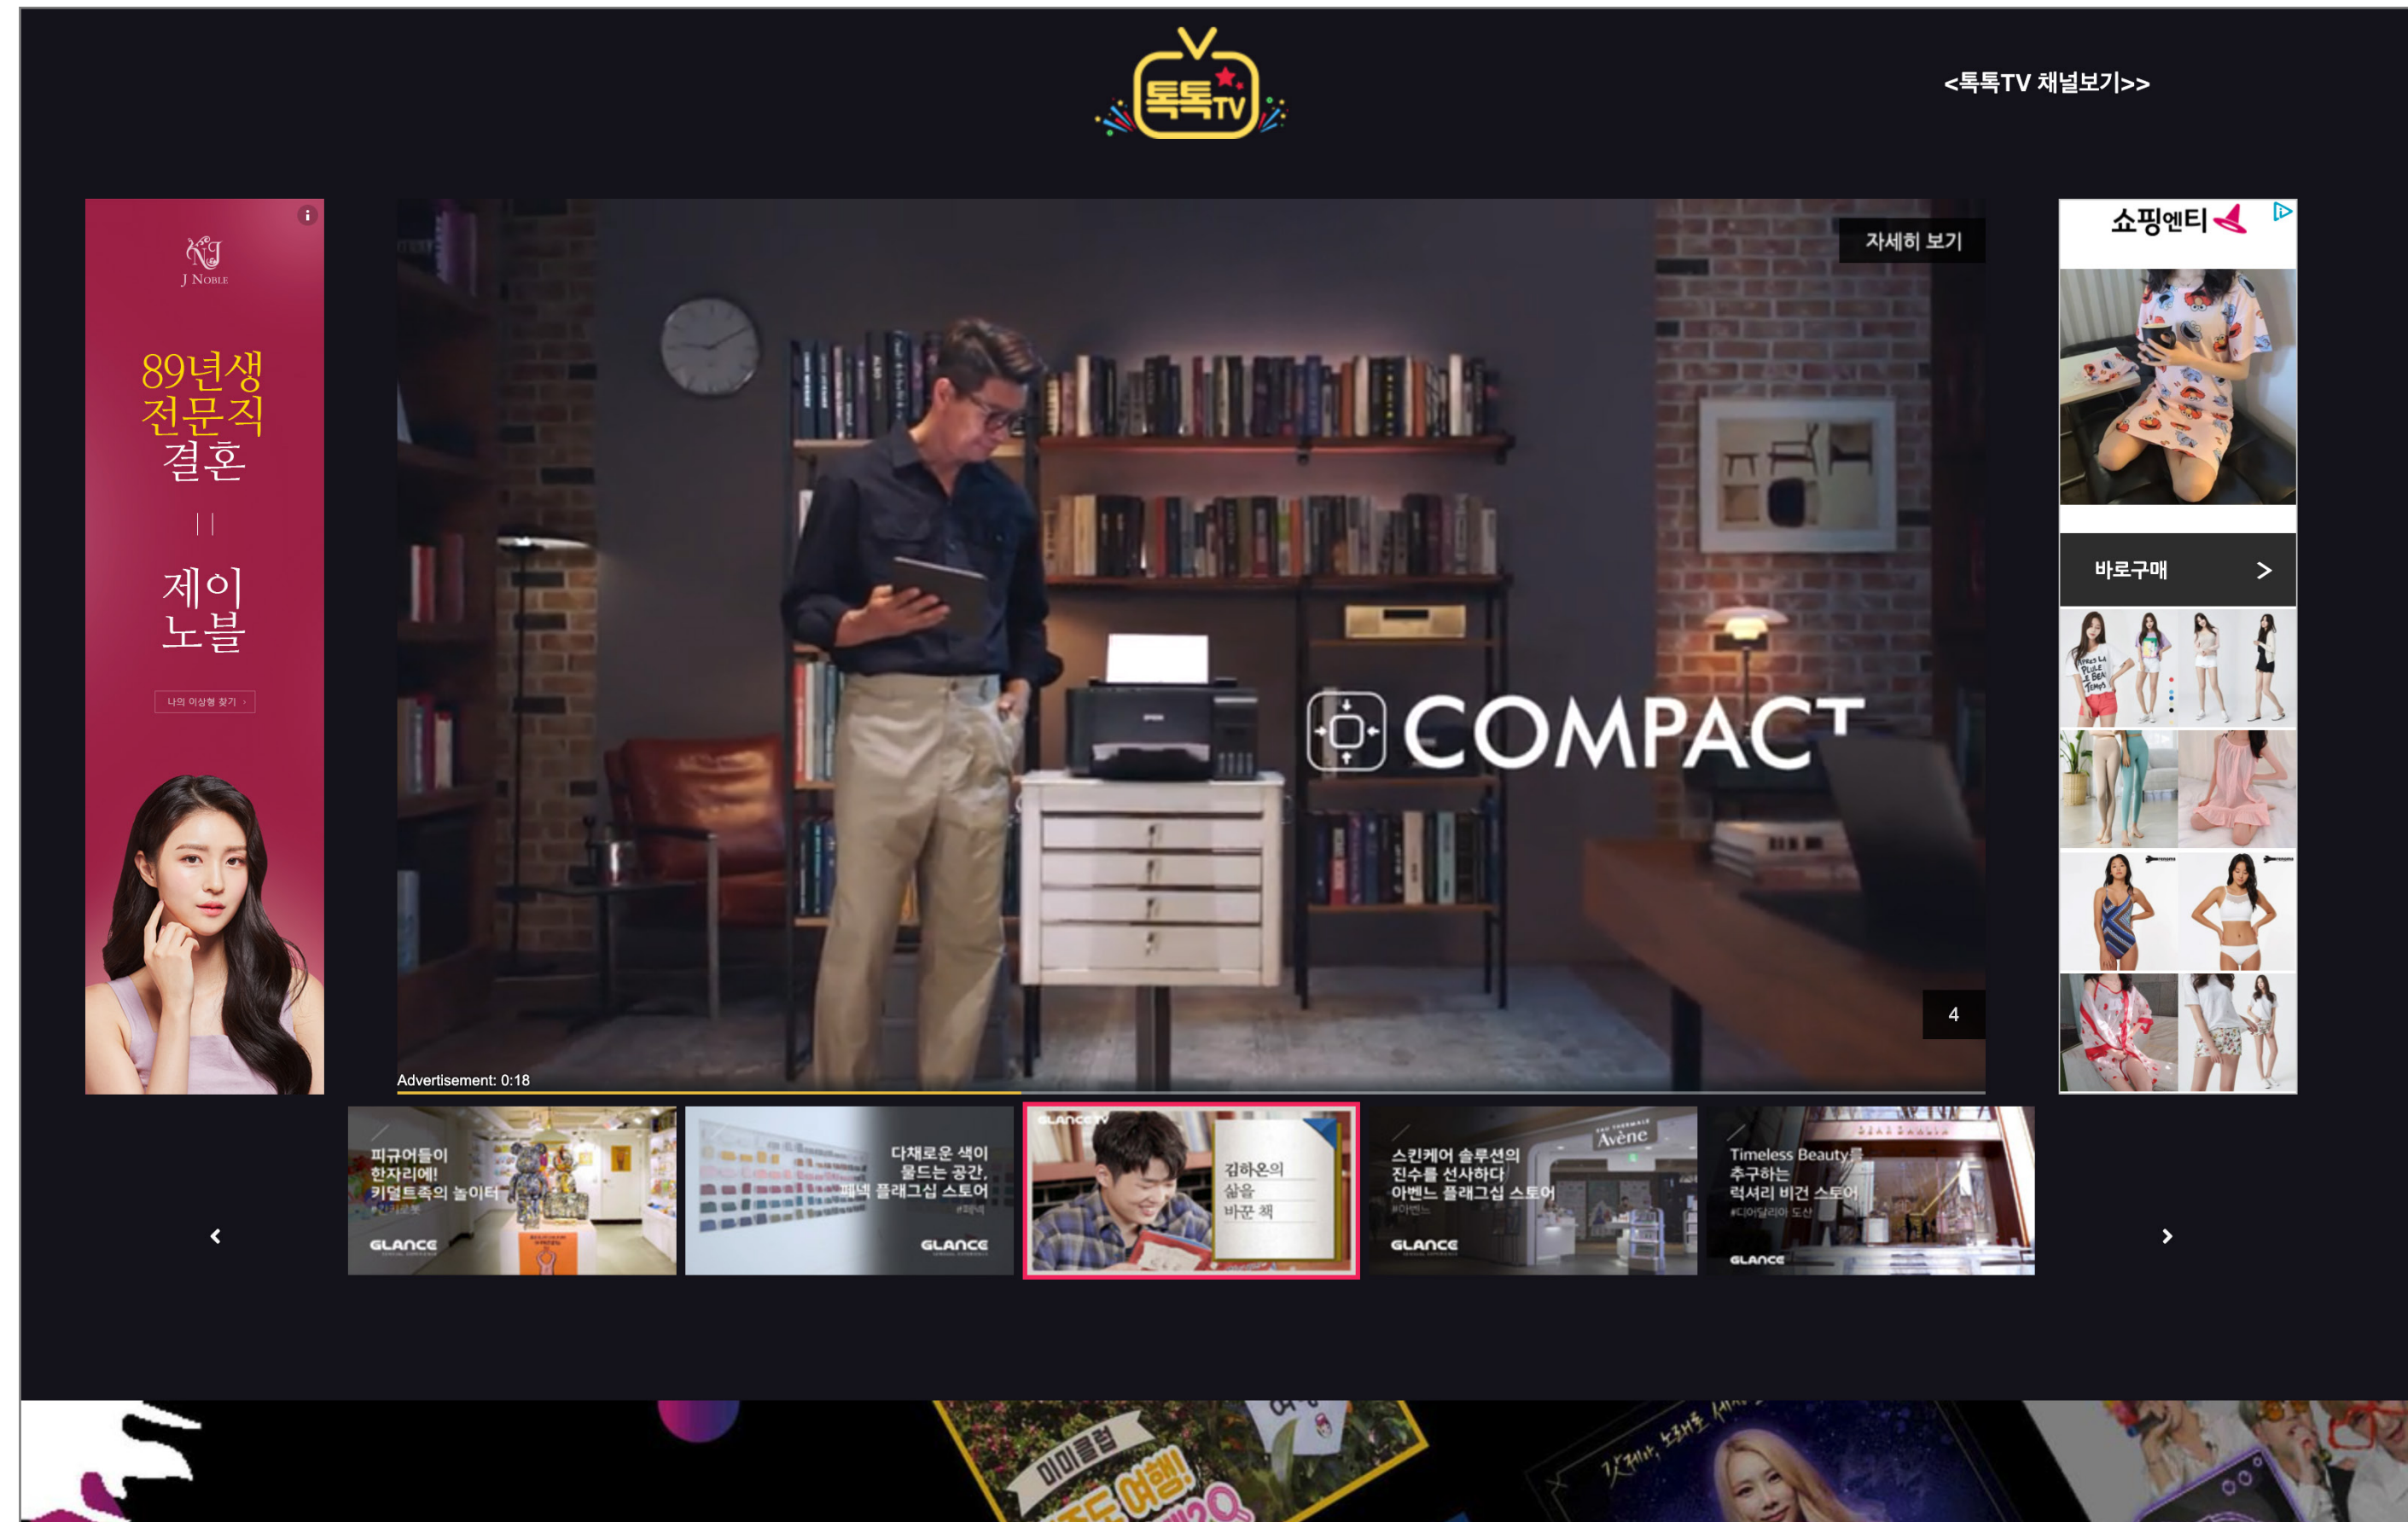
톡톡TV

<톡톡TV 채널보기>>

J NOBLE

89년생
전문직
결혼

제이
노블

나의 이상형 찾기 ›

자세히 보기

COMPACT

4

Advertisement: 0:18

쇼핑엔티

바로구매 >

피규어들이
한자리에!
키덜트족의 놀이터
GLANCE

다채로운 색이
물드는 공간,
페넥 플래그십 스토어
GLANCE

GLANCE TV
김하온의
삶을
바꾼 책

스킨케어 솔루션의
진수를 선사하다
아벤느 플래그십 스토어
Avène
GLANCE

Timeless Beauty를
추구하는
럭셔리 비건 스토어
GLANCE

미미클럽
여행!